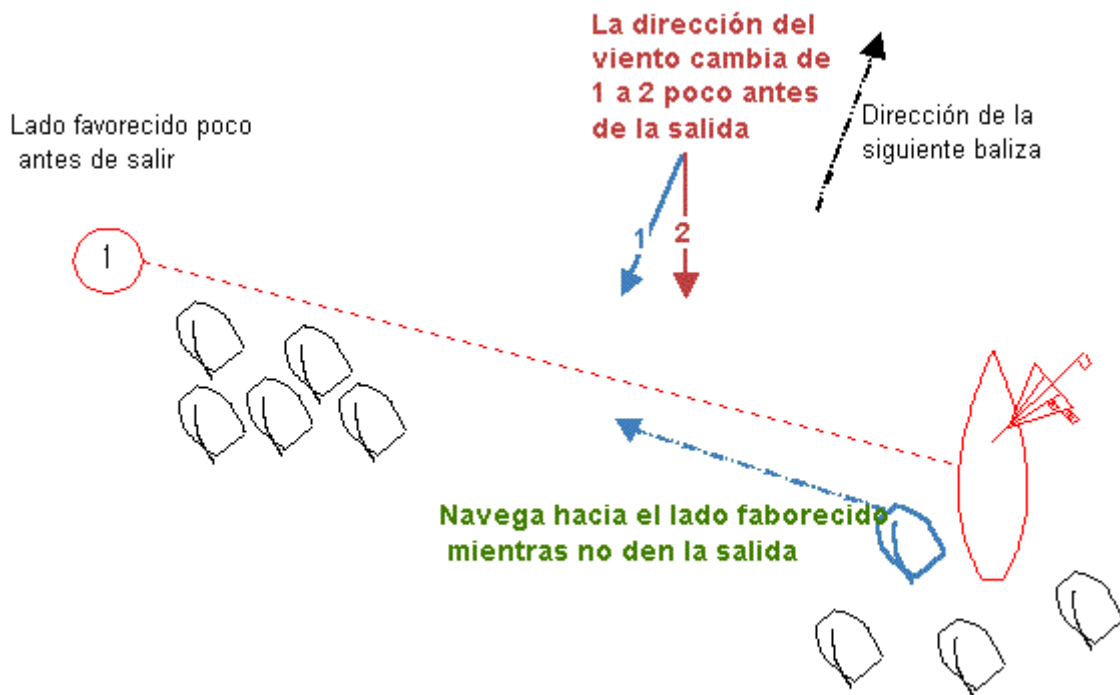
La dirección del viento cambia de 1 a 2 poco antes de la salida

Dirección de la siguiente baliza

Lado favorecido poco antes de salir

1

1

2

Navega hacia el lado faborecido mientras no den la salida